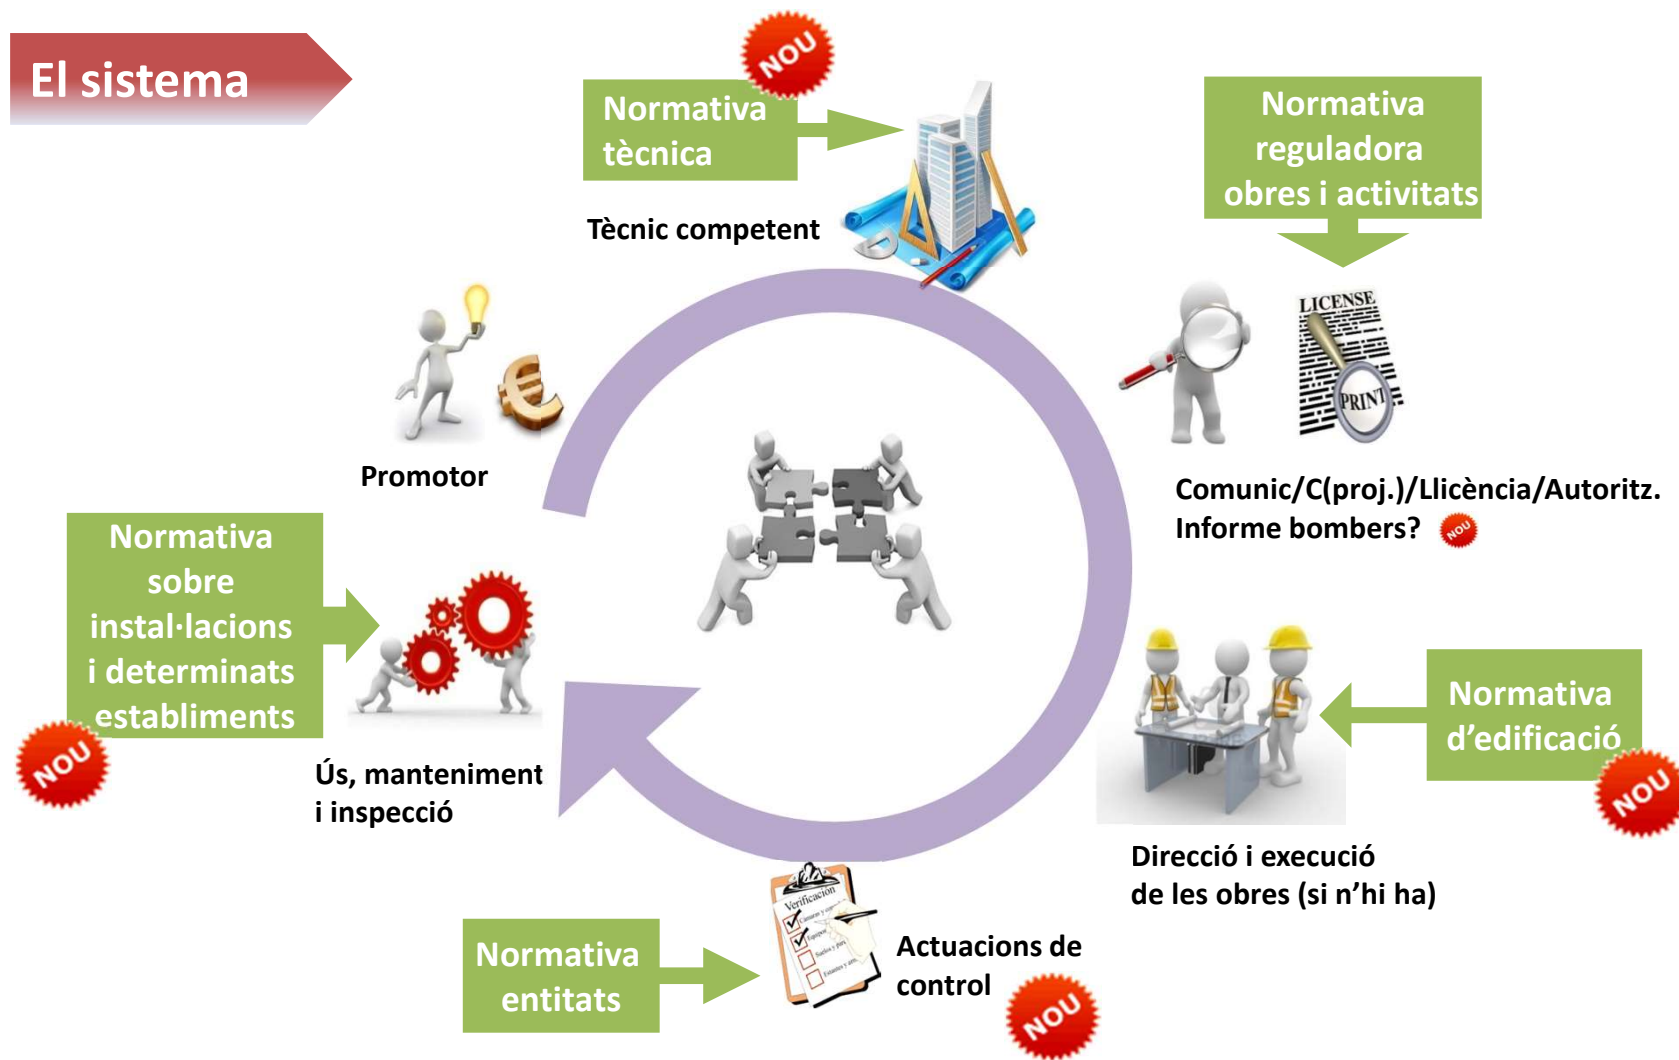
El sistema

NOU

Normativa tècnica

Tècnic competent

Normativa reguladora obres i activitats

LICENSE

PRINT

Comunic/C(proj.)/Llicència/Autoritz.
Informe bombers? NOU

Promotor

Normativa sobre instal·lacions i determinats establiments

NOU

Ús, manteniment i inspecció

Normativa d'edificació

NOU

Direcció i execució de les obres (si n'hi ha)

Verificación

Normativa entitats

Actuacions de control

NOU